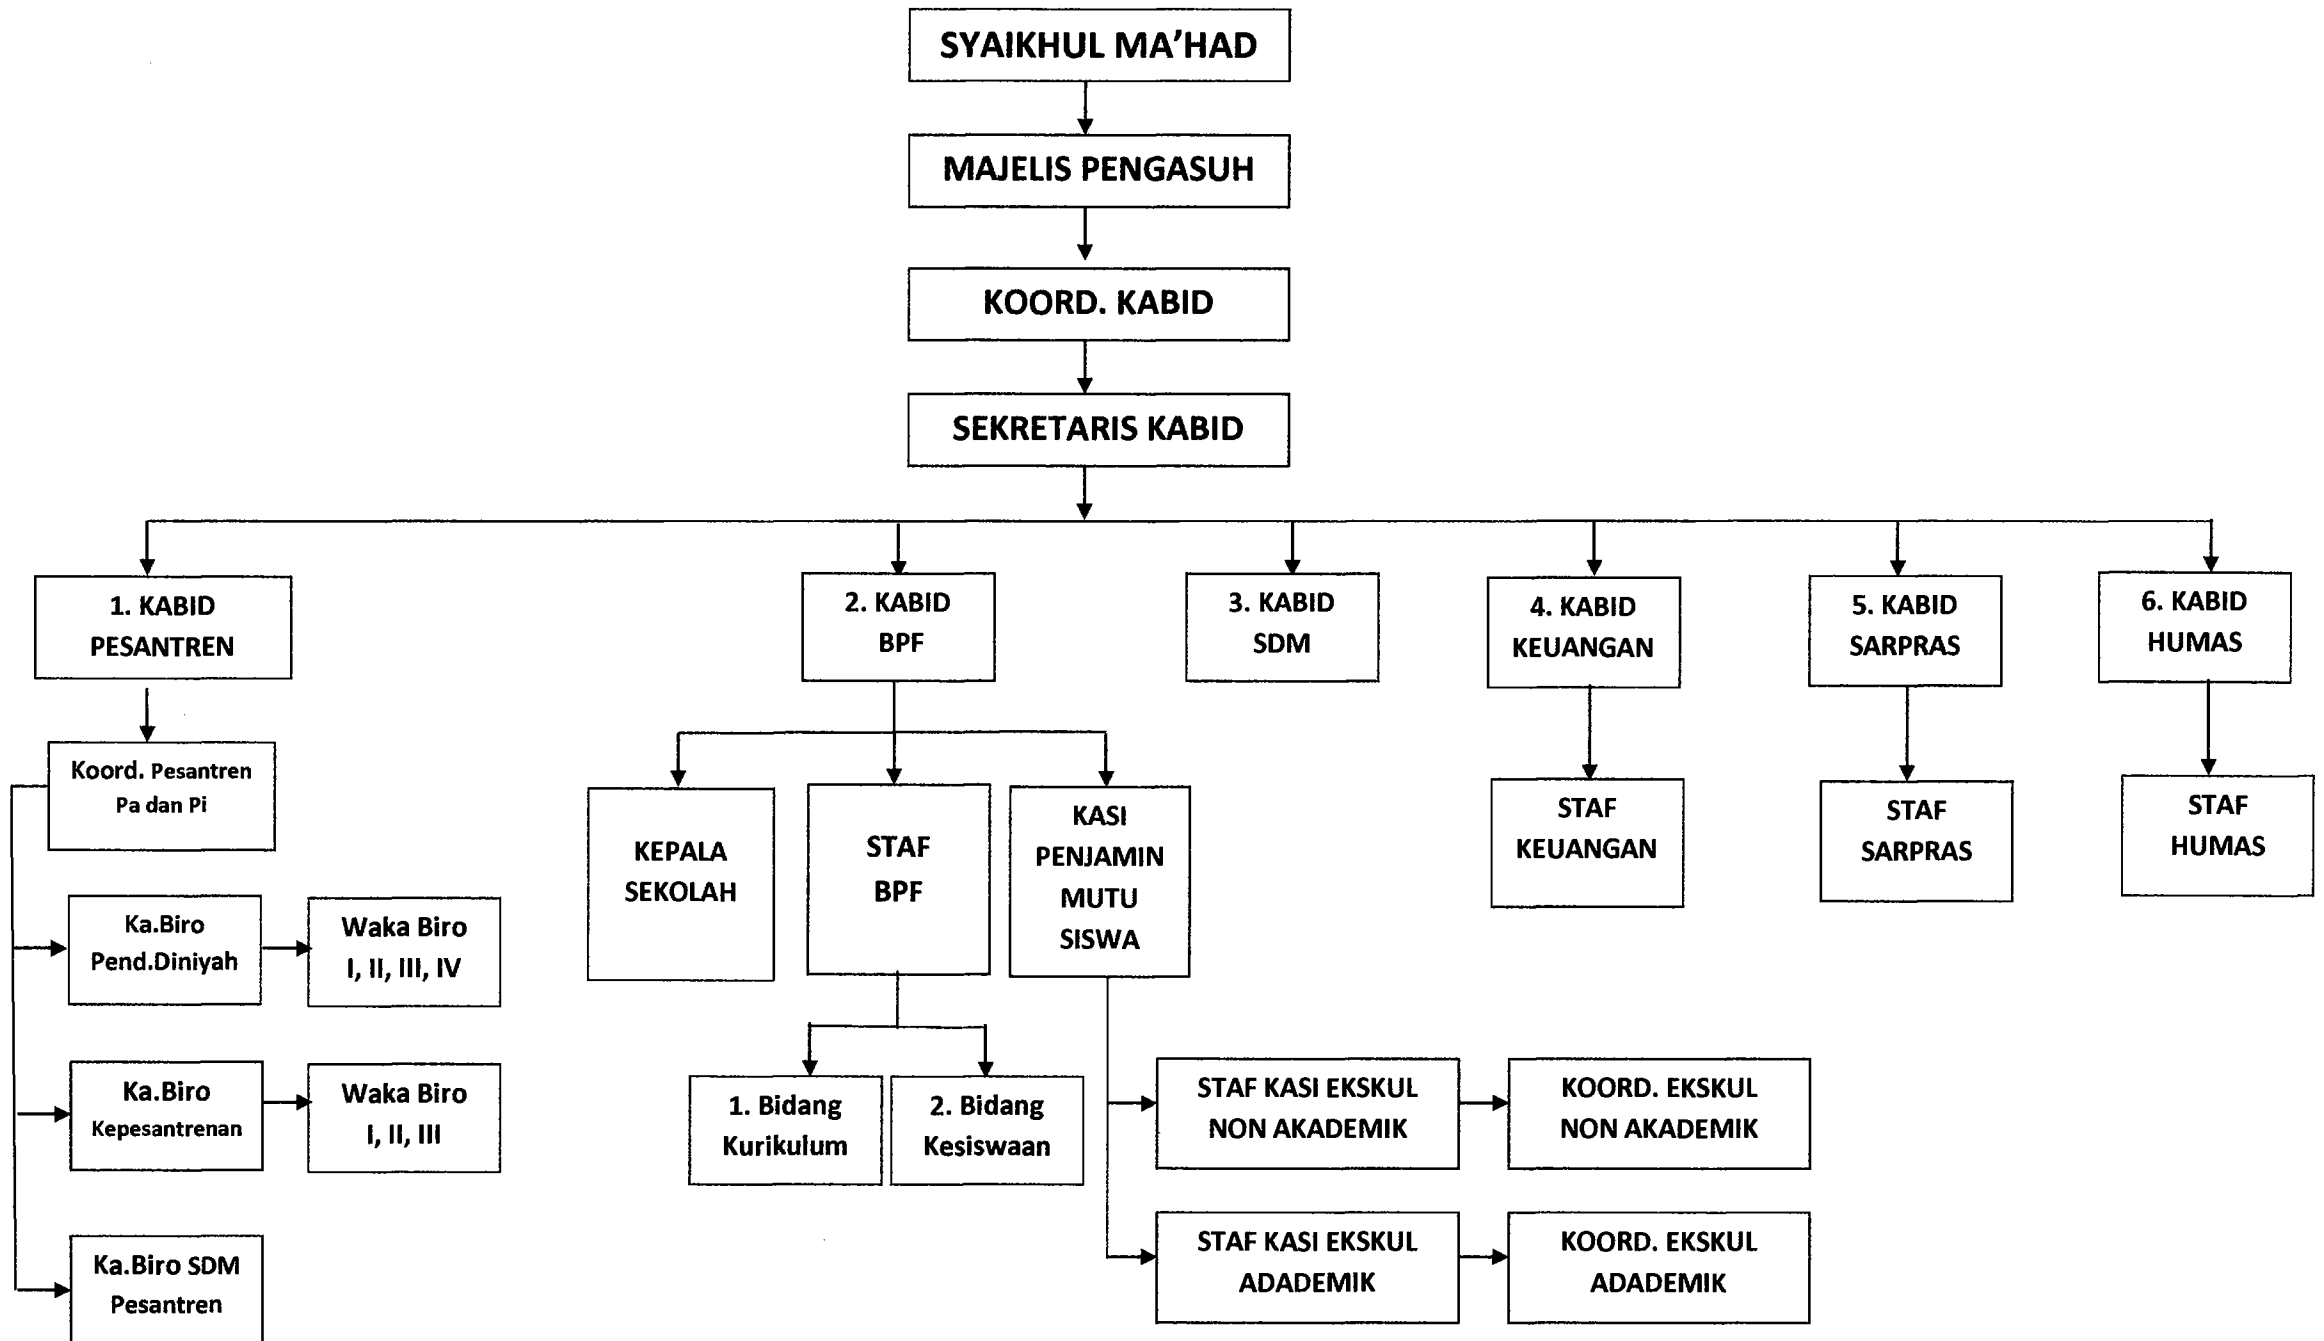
SYAIKHUL MA'HAD

MAJELIS PENGASUH

KOORD. KABID

SEKRETARIS KABID

1. KABID PESANTREN

Koord. Pesantren Pa dan Pi

Ka.Biro Pend.Diniyah

Waka Biro I, II, III, IV

Ka.Biro Kepesantrenan

Waka Biro I, II, III

Ka.Biro SDM Pesantren

2. KABID BPF

KEPALA SEKOLAH

STAF BPF

1. Bidang Kurikulum

2. Bidang Kesiswaan

KASI PENJAMIN MUTU SISWA

STAF KASI EKSKUL NON AKADEMIK

KOORD. EKSKUL NON AKADEMIK

STAF KASI EKSKUL ADADEMIK

KOORD. EKSKUL ADADEMIK

3. KABID SDM

4. KABID KEUANGAN

STAF KEUANGAN

5. KABID SARPRAS

STAF SARPRAS

6. KABID HUMAS

STAF HUMAS